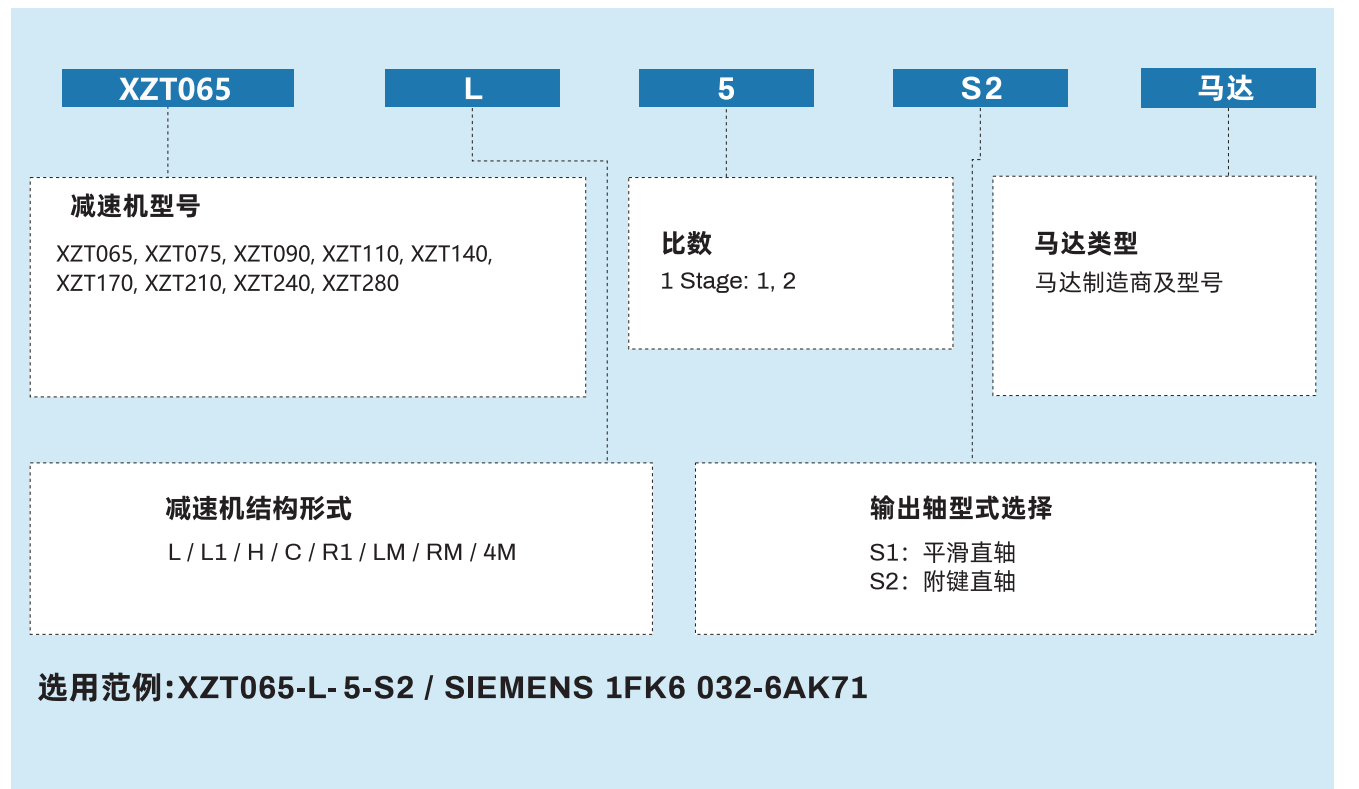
XZT065

L

5

S2

马达

减速机型号

XZT065, XZT075, XZT090, XZT110, XZT140, XZT170, XZT210, XZT240, XZT280

比数

1 Stage: 1, 2

马达类型

马达制造商及型号

减速机结构形式

L / L1 / H / C / R1 / LM / RM / 4M

输出轴型式选择

S1：平滑直轴
S2：附键直轴

选用范例:XZT065-L- 5-S2 / SIEMENS 1FK6 032-6AK71